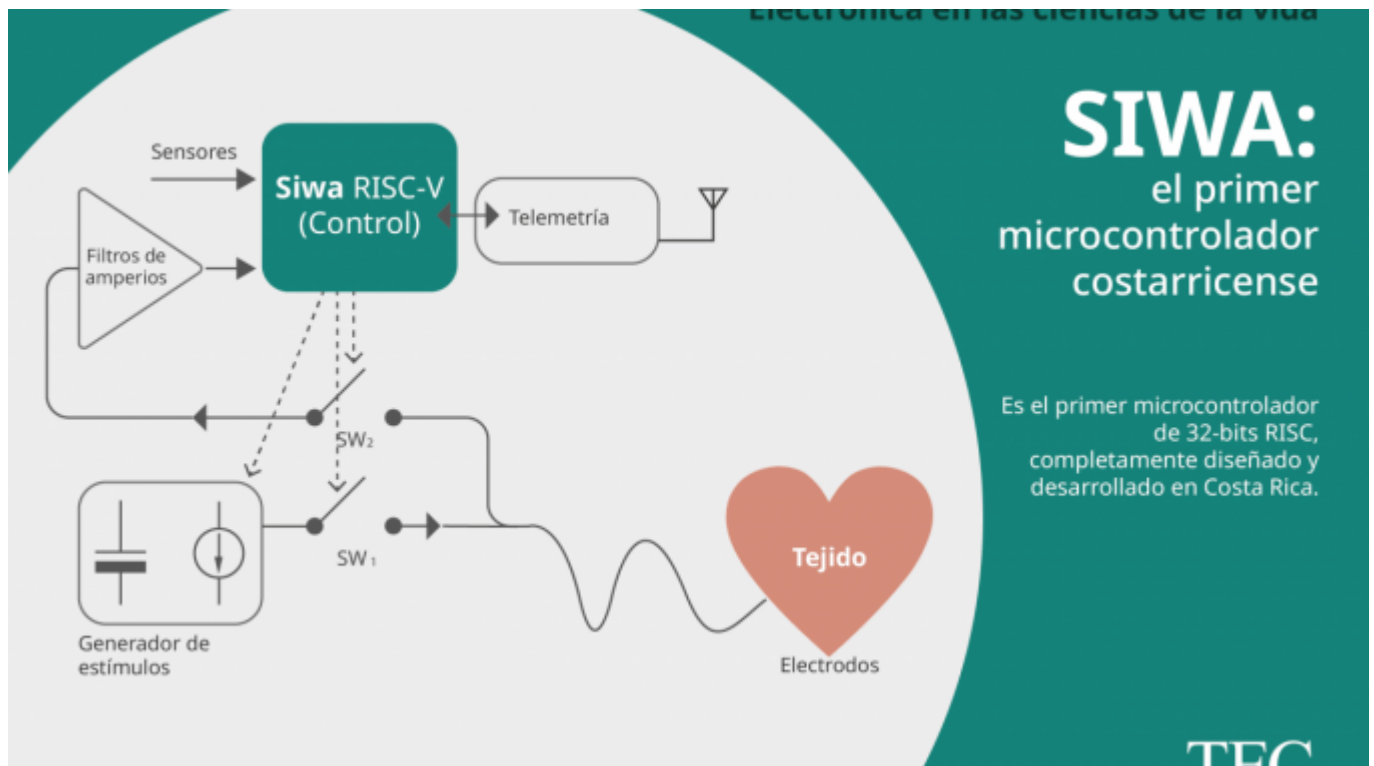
Electrónica en las ciencias de la vida

SIWA:
el primer microcontrolador costarricense

Es el primer microcontrolador de 32-bits RISC, completamente diseñado y desarrollado en Costa Rica.

Sensores

Siwa RISC-V (Control)

Telemetría

Filtros de amperios

SW$_2$

SW$_1$

Generador de estímulos

Tejido

Electrodos

TEC